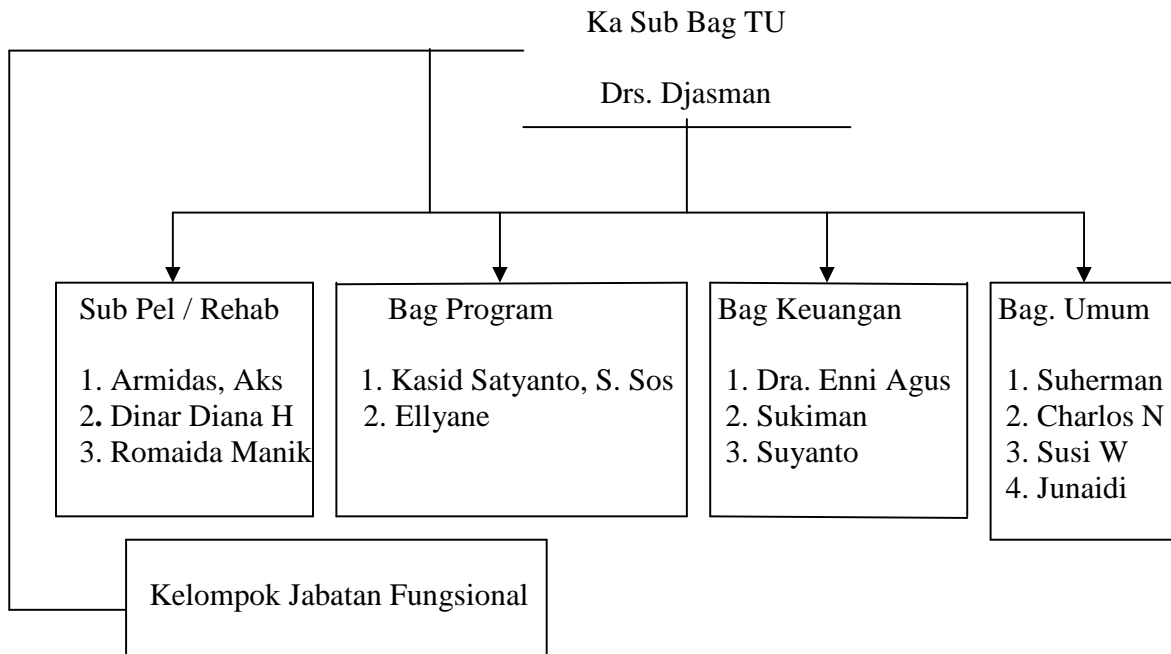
Ka Sub Bag TU

Drs. Djasman

Sub Pel / Rehab

1. Armidas, Aks
2. Dinar Diana H
3. Romaida Manik

Bag Program

1. Kasid Satyanto, S. Sos
2. Ellyane

Bag Keuangan

1. Dra. Enni Agus
2. Sukiman
3. Suyanto

Bag. Umum

1. Suherman
2. Charlos N
3. Susi W
4. Junaidi

Kelompok Jabatan Fungsional